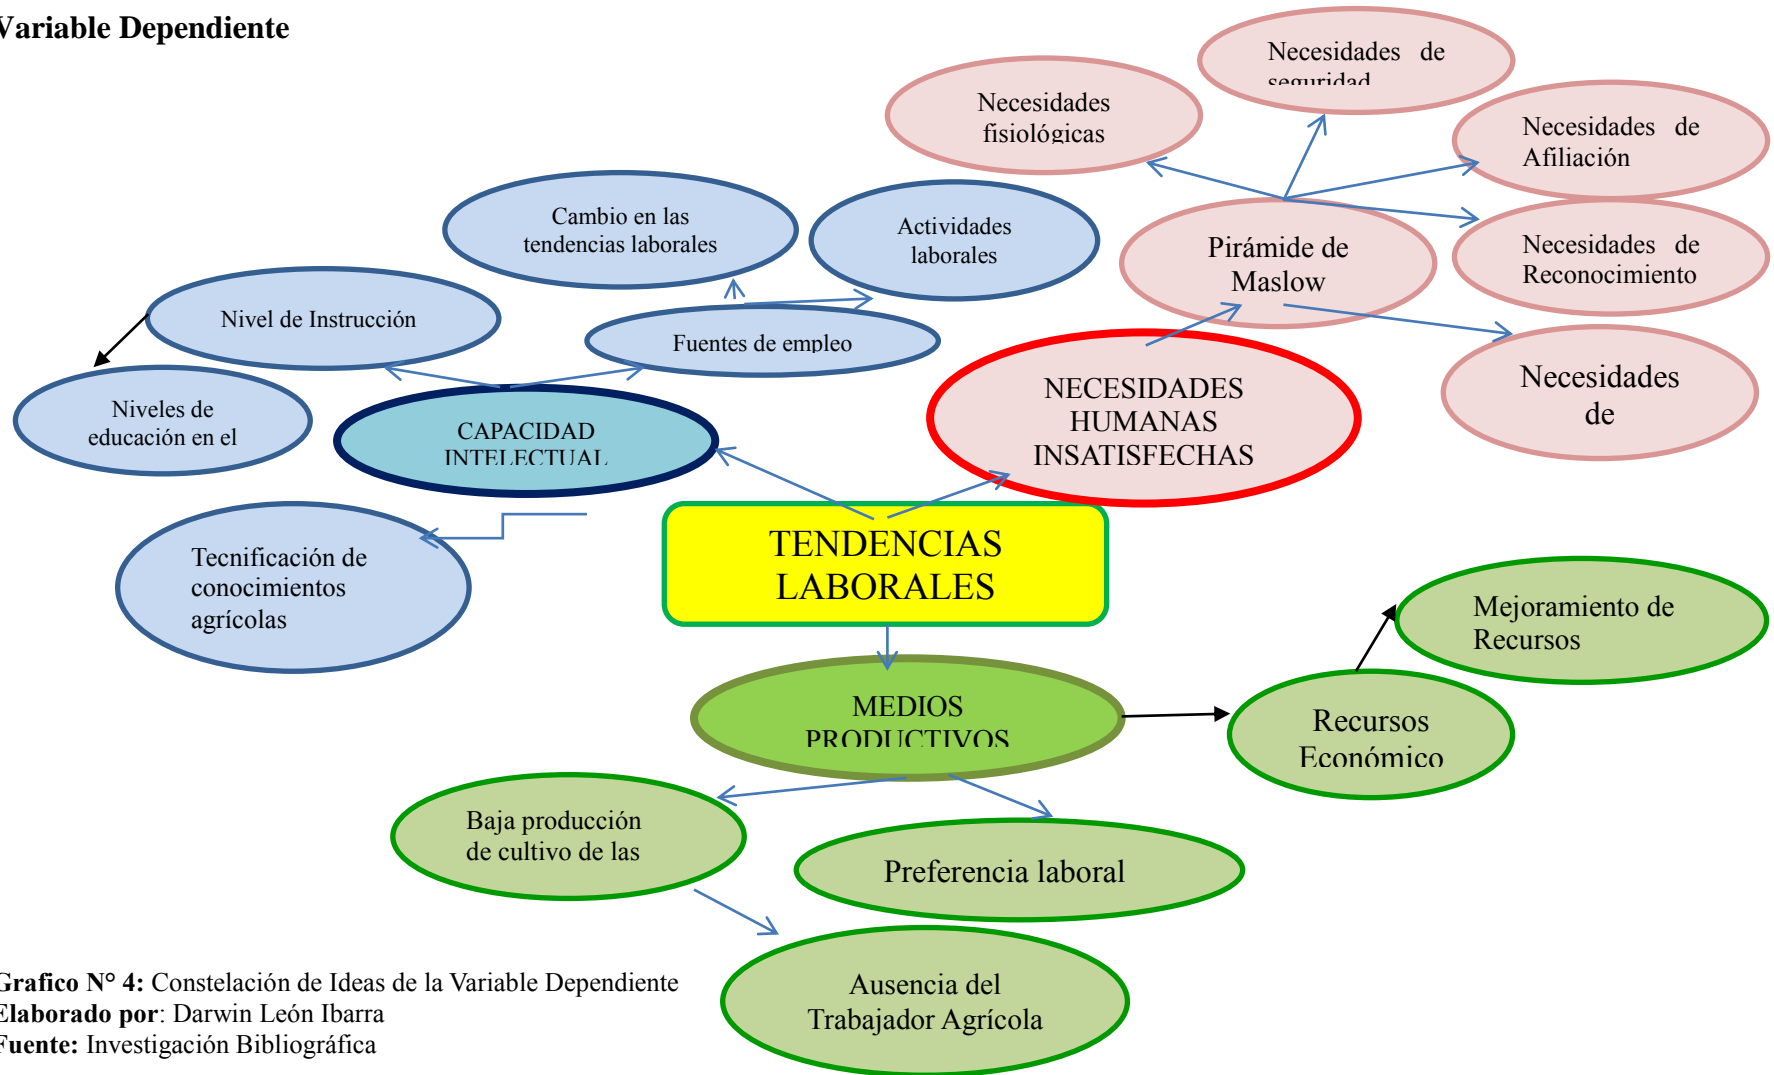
Variable Dependiente

Necesidades de seguridad

Necesidades fisiológicas

Necesidades de Afiliación

Cambio en las tendencias laborales

Actividades laborales

Pirámide de Maslow

Necesidades de Reconocimiento

Nivel de Instrucción

Fuentes de empleo

Necesidades de

Niveles de educación en el

CAPACIDAD INTELECTUAL

NECESIDADES HUMANAS INSATISFECHAS

Tecnificación de conocimientos agrícolas

TENDENCIAS LABORALES

Mejoramiento de Recursos

MEDIOS PRODUCTIVOS

Recursos Económico

Baja producción de cultivo de las

Preferencia laboral

Ausencia del Trabajador Agrícola

Grafico N° 4: Constelación de Ideas de la Variable Dependiente
Elaborado por: Darwin León Ibarra
Fuente: Investigación Bibliográfica